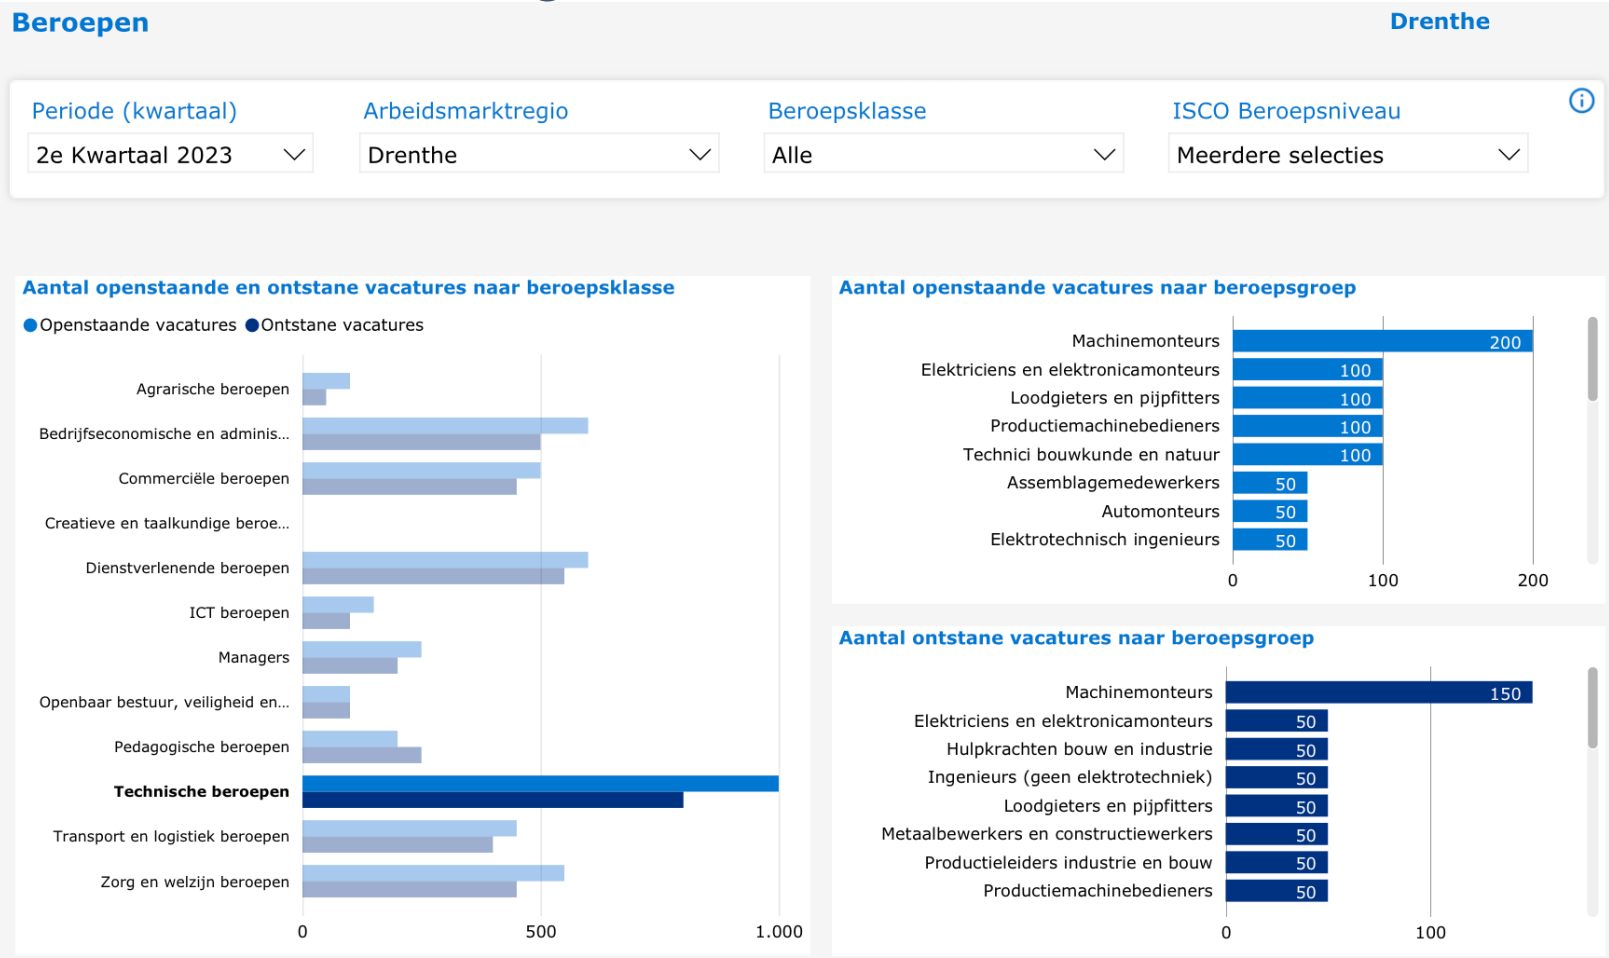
Beroepen

Drenthe

Periode (kwartaal)
2e Kwartaal 2023

Arbeidsmarktregio
Drenthe

Beroepsklasse
Alle

ISCO Beroepsniveau
Meerdere selecties

Aantal openstaande en ontstane vacatures naar beroepsklasse

Openstaande vacatures Ontstane vacatures

Agrarische beroepen
Bedrijfseconomische en adminis...
Commerciële beroepen
Creatieve en taalkundige beroe...
Dienstverlenende beroepen
ICT beroepen
Managers
Openbaar bestuur, veiligheid en...
Pedagogische beroepen
Technische beroepen
Transport en logistiek beroepen
Zorg en welzijn beroepen

0
500
1.000

Aantal openstaande vacatures naar beroepsgroep

| Beroepsgroep | Aantal |
|---|---|
| Machinemonteurs | 200 |
| Elektriciens en elektronicamonteurs | 100 |
| Loodgieters en pijpfitters | 100 |
| Productiemachinebedieners | 100 |
| Technici bouwkunde en natuur | 100 |
| Assemblagemedewerkers | 50 |
| Automonteurs | 50 |
| Elektrotechnisch ingenieurs | 50 |

0
100
200

Aantal ontstane vacatures naar beroepsgroep

| Beroepsgroep | Aantal |
|---|---|
| Machinemonteurs | 150 |
| Elektriciens en elektronicamonteurs | 50 |
| Hulpkrachten bouw en industrie | 50 |
| Ingenieurs (geen elektrotechniek) | 50 |
| Loodgieters en pijpfitters | 50 |
| Metaalbewerkers en constructiewerkers | 50 |
| Productieleiders industrie en bouw | 50 |
| Productiemachinebedieners | 50 |

0
100